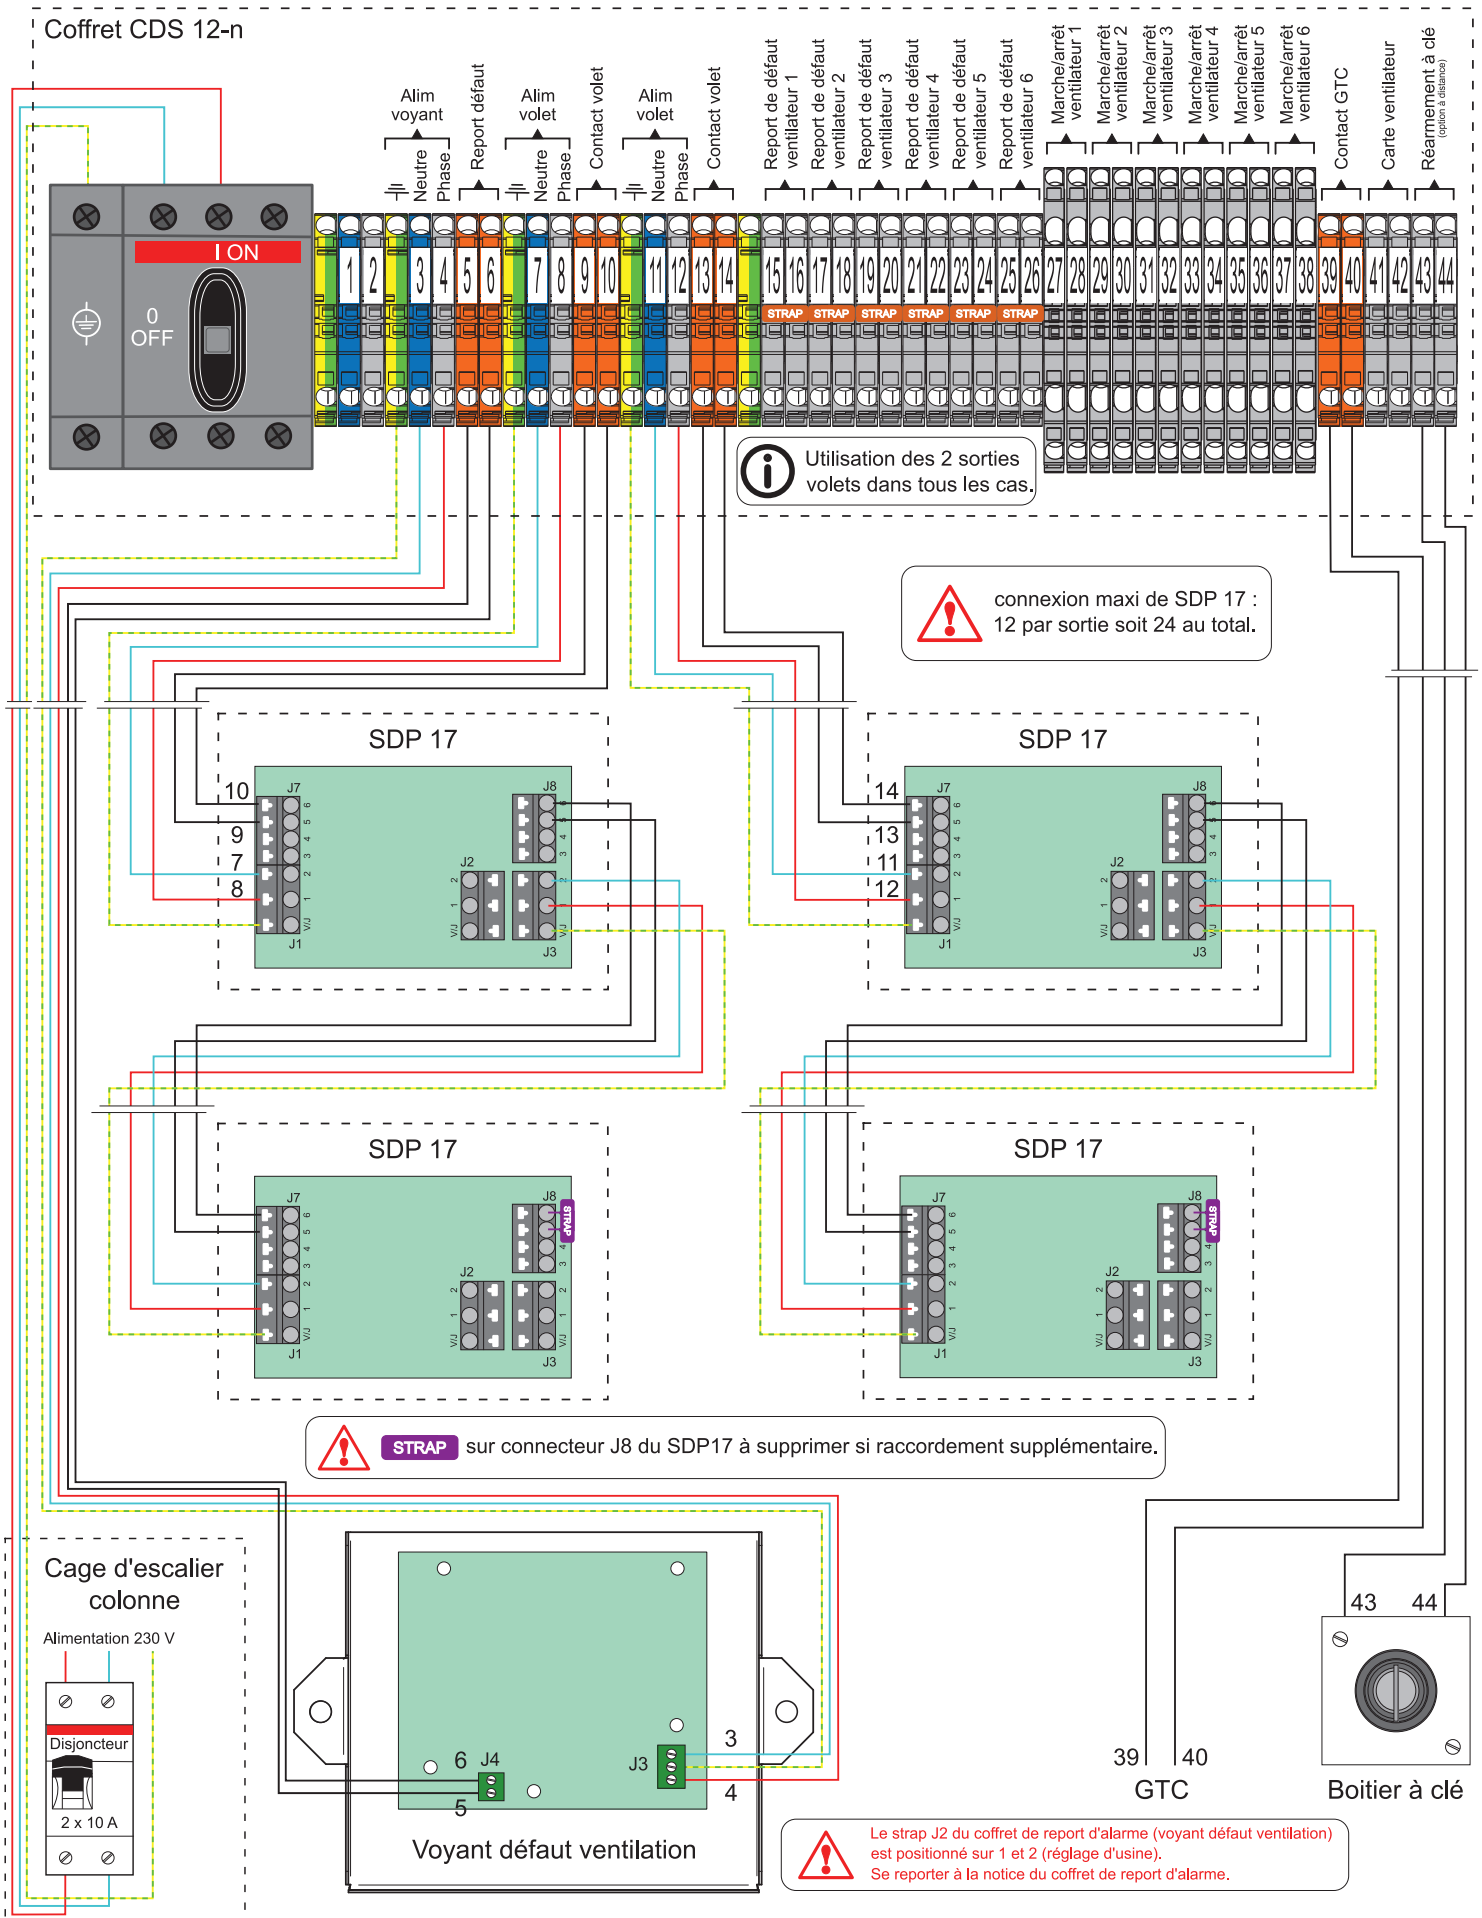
Coffret CDS 12-n

I ON

0
OFF

Alim voyant
Neutre
Phase
Report défaut
Alim volet
Neutre
Phase
Contact volet
Alim volet
Neutre
Phase
Contact volet
Report de défaut ventilateur 1
Report de défaut ventilateur 2
Report de défaut ventilateur 3
Report de défaut ventilateur 4
Report de défaut ventilateur 5
Report de défaut ventilateur 6
Marche/arrêt ventilateur 1
Marche/arrêt ventilateur 2
Marche/arrêt ventilateur 3
Marche/arrêt ventilateur 4
Marche/arrêt ventilateur 5
Marche/arrêt ventilateur 6
Contact GTC
Carte ventilateur
Réarmement à clé (option à distance)

1 2 3 4 5 6 7 8 9 10 11 12 13 14 15 16 17 18 19 20 21 22 23 24 25 26 27 28 29 30 31 32 33 34 35 36 37 38 39 40 41 42 43 44

STRAP STRAP STRAP STRAP STRAP STRAP

Utilisation des 2 sorties volets dans tous les cas.

connexion maxi de SDP 17 : 12 par sortie soit 24 au total.

SDP 17
10
9
7
8
J7
J8
J2
J3
J1

SDP 17
14
13
11
12
J7
J8
J2
J3
J1

SDP 17
J7
J8
STRAP
J2
J3
J1

SDP 17
J7
J8
STRAP
J2
J3
J1

STRAP sur connecteur J8 du SDP17 à supprimer si raccordement supplémentaire.

Cage d'escalier colonne

Alimentation 230 V

Disjoncteur

2 x 10 A

6 J4
5
J3
3
4

Voyant défaut ventilation

39 40
GTC

43 44
Boitier à clé

Le strap J2 du coffret de report d'alarme (voyant défaut ventilation) est positionné sur 1 et 2 (réglage d'usine).
Se reporter à la notice du coffret de report d'alarme.